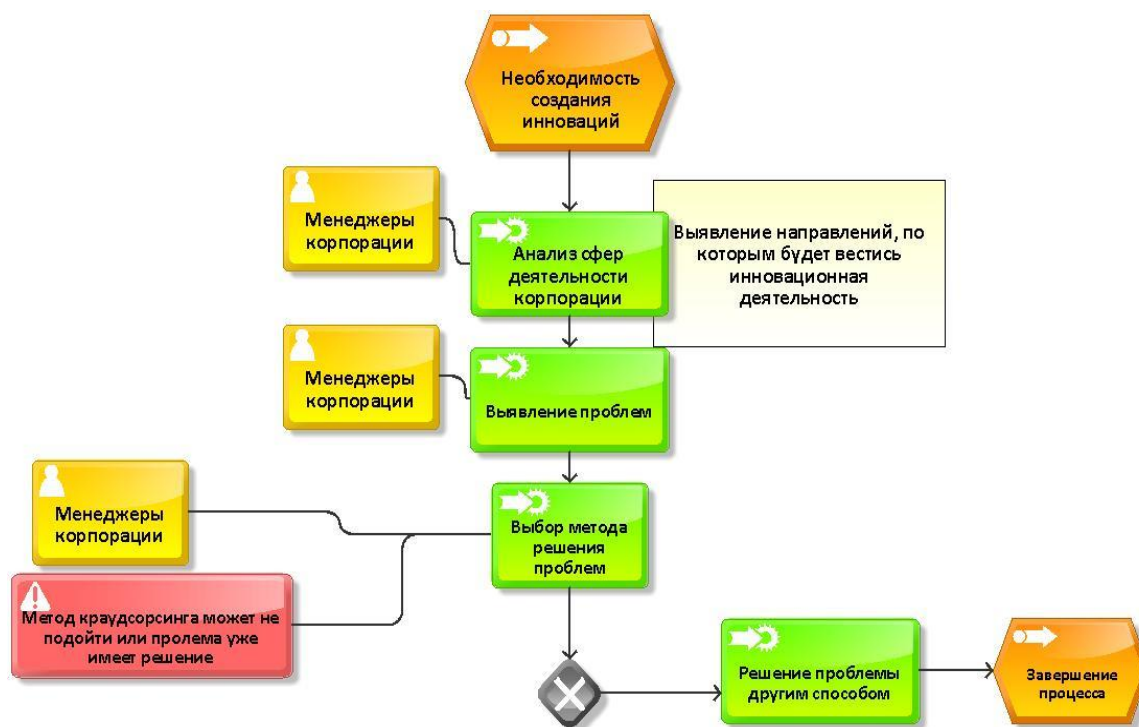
Необходимость создания инноваций

Менеджеры корпорации

Анализ сфер деятельности корпорации

Выявление направлений, по которым будет вестись инновационная деятельность

Менеджеры корпорации

Выявление проблем

Менеджеры корпорации

Выбор метода решения проблем

Метод краудсорсинга может не подойти или пролема уже имеет решение

Решение проблемы другим способом

Завершение процесса